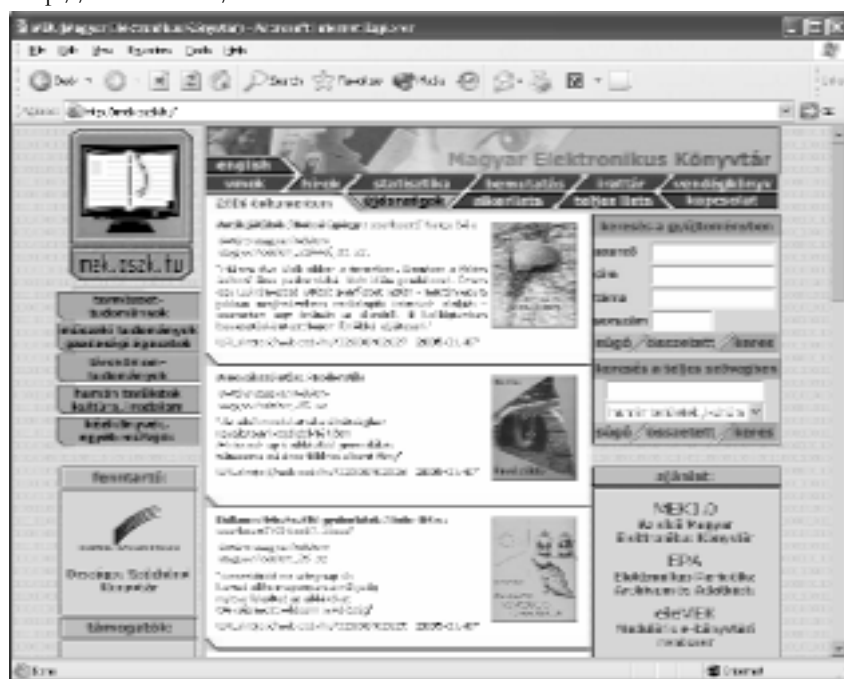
MEK (Magyar Elektronikus Könyvtár) - Microsoft Internet Explorer

File Edit View Favorites Tools Help

Back Search Favorites Media

Address http://mek.oszk.hu/

mek.oszk.hu

english

Magyar Elektronikus Könyvtár

hírek statisztika bemutatás írattár

újdonságok

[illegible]

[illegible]

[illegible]

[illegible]

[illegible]

természet-tudományok

műszaki tudományok gazdasági ágazatok

társadalom-tudományok

humán területek kultúra, irodalom

kézikönyvek, egyéb művek

fenntartó:

Országos Széchényi Könyvtár

támogatók:

keresés a gyűjteményben

szerző

cím

téma

azonosító

súgó részletes keres

keresés a teljes szövegben

súgó részletes keres

ajánlat:

MEK10
Az első Magyar Elektronikus Könyvtár

EPA
Elektronikus Periodika Archívum és Adatbázis

eléVEK
Nemzeti e-könyvtári ...

Done

Internet